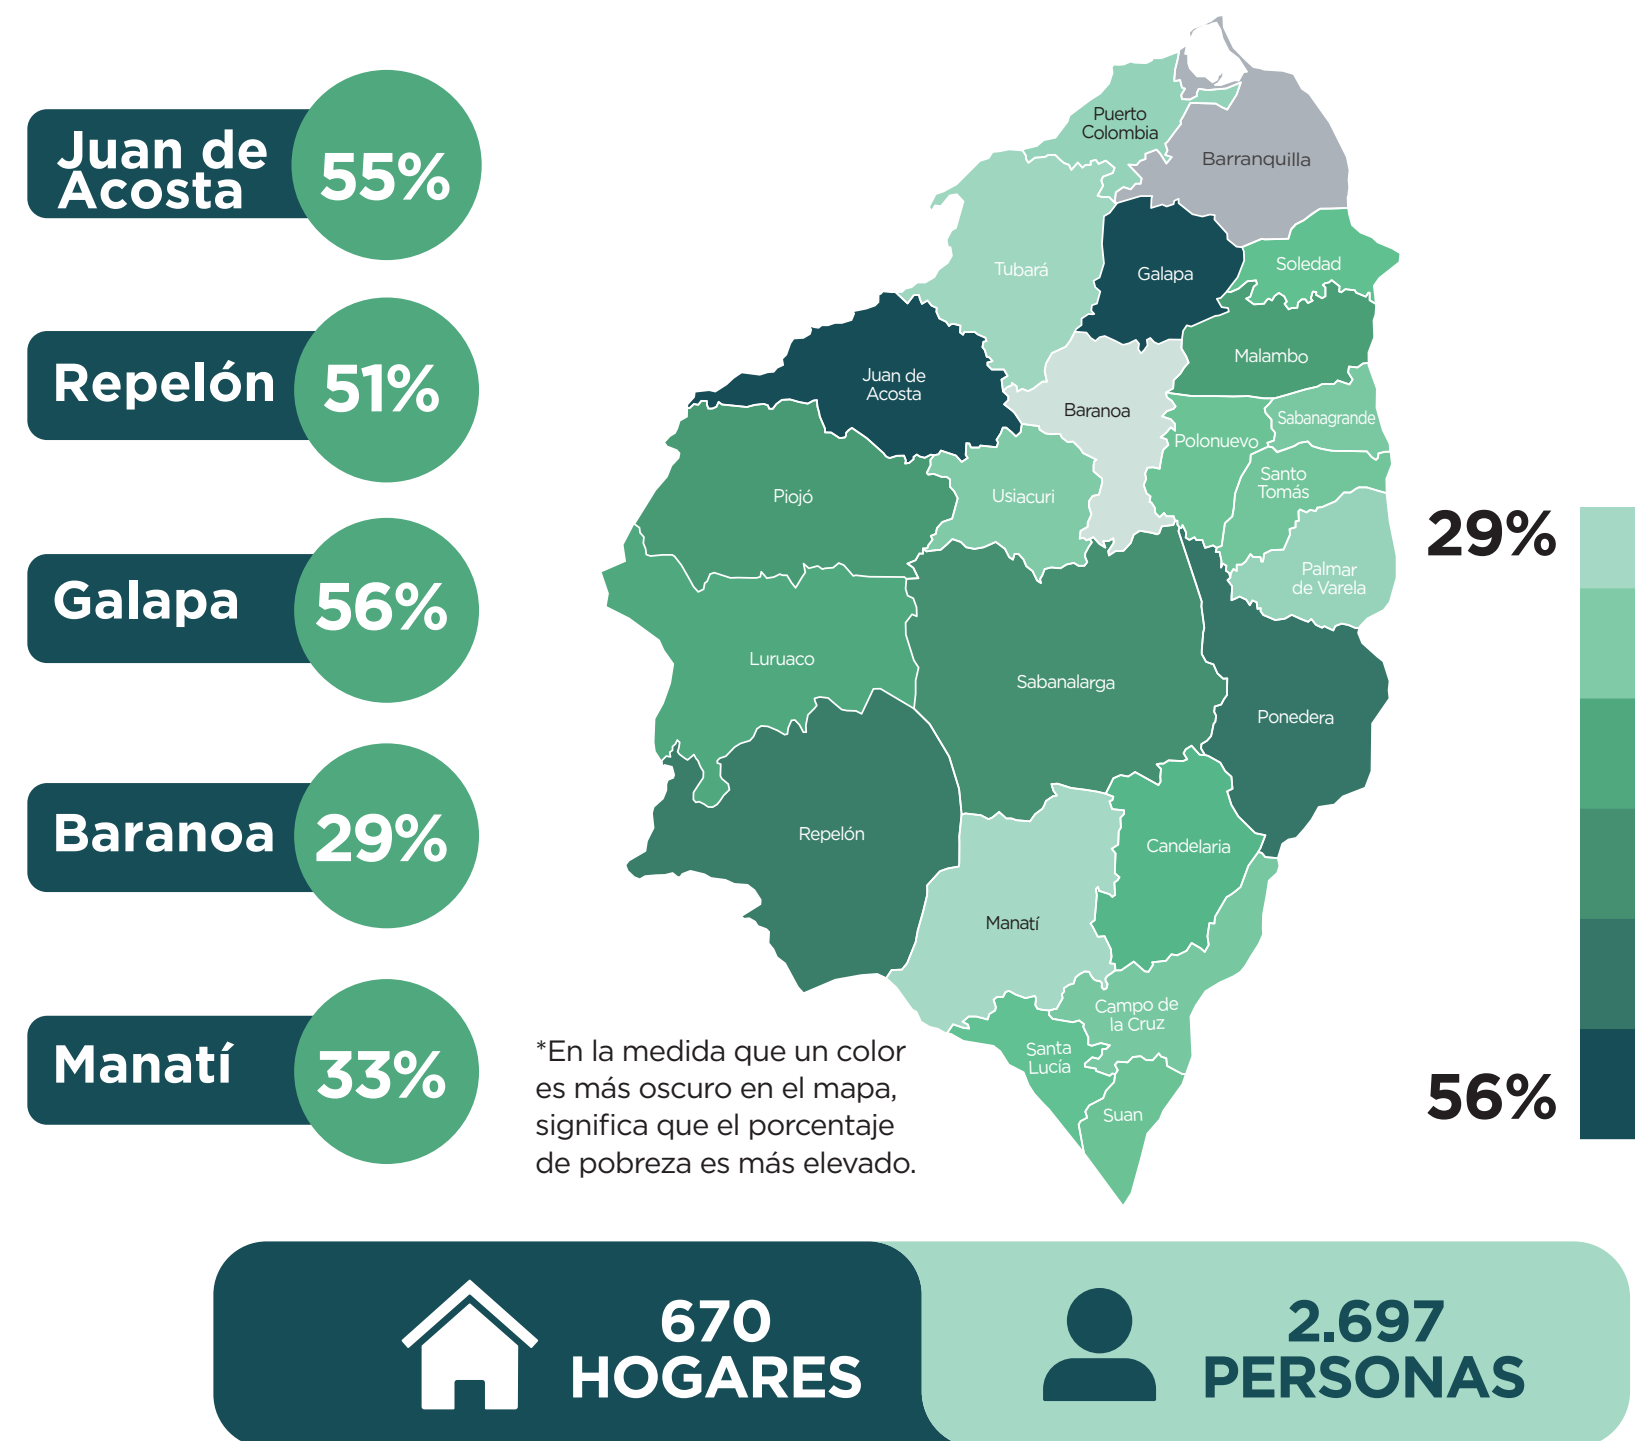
Juan de Acosta 55%

Repelón 51%

Galapa 56%

Baranoa 29%

Manatí 33%

Puerto Colombia
Barranquilla
Tubará
Galapa
Soledad
Juan de Acosta
Malambo
Baranoa
Sabanagrande
Polonuevo
Piojó
Usiacurí
Santo Tomás
Palmar de Varela
Luruaco
Sabanalarga
Ponedera
Repelón
Candelaria
Manatí
Campo de la Cruz
Santa Lucía
Suan

29%

56%

*En la medida que un color es más oscuro en el mapa, significa que el porcentaje de pobreza es más elevado.

670 HOGARES

2.697 PERSONAS